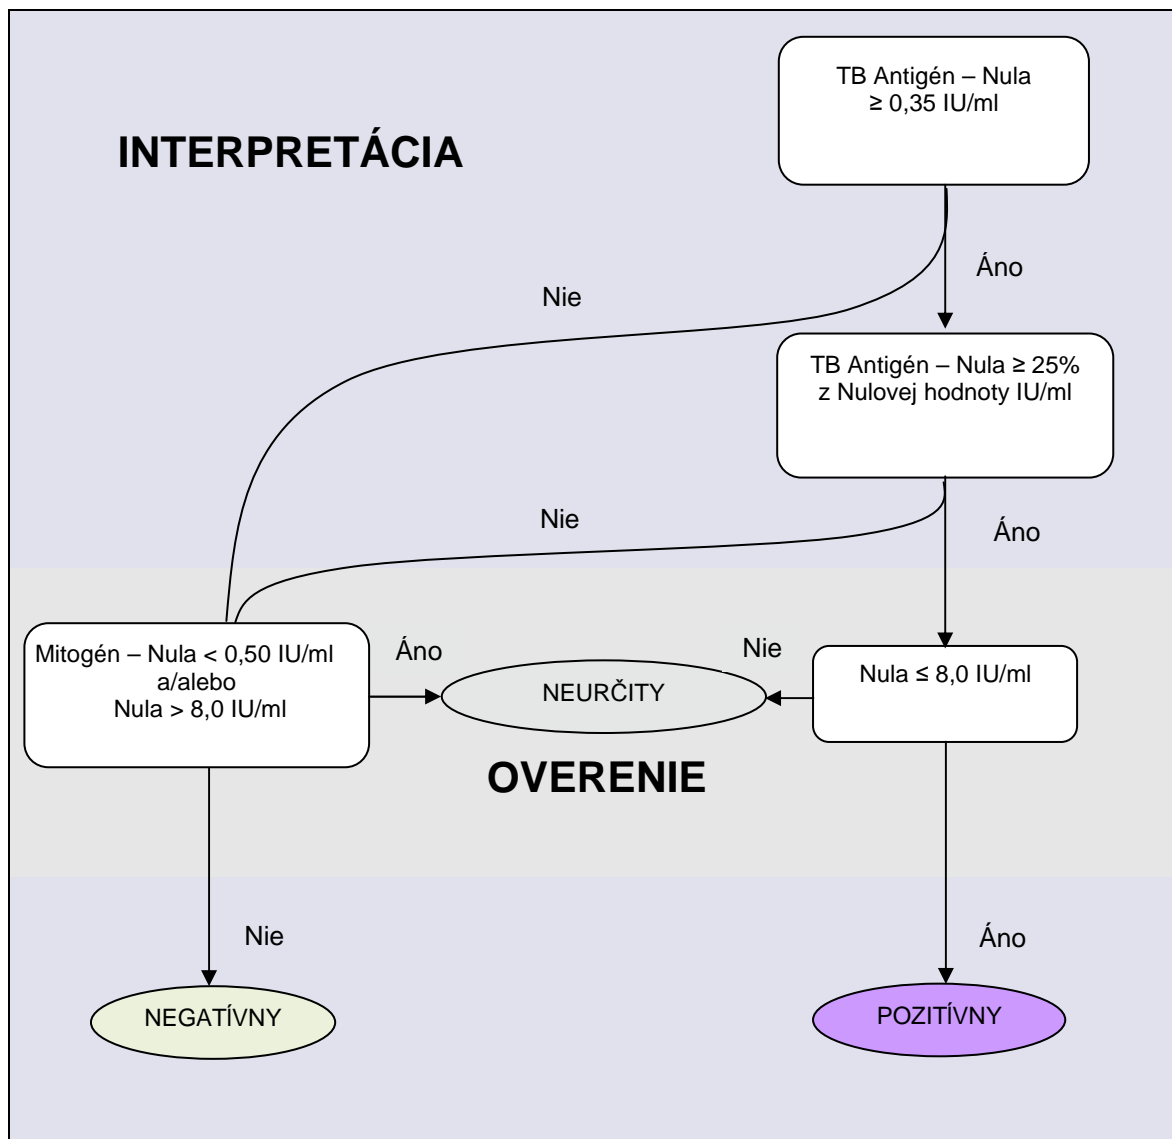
TB Antigén – Nula ≥ 0,35 IU/ml

INTERPRETÁCIA

Áno

Nie

TB Antigén – Nula ≥ 25% z Nulovej hodnoty IU/ml

Nie

Áno

Mitogén – Nula < 0,50 IU/ml a/alebo Nula > 8,0 IU/ml

Áno

NEURČITY

Nie

Nula ≤ 8,0 IU/ml

OVERENIE

Nie

Áno

NEGATÍVNY

POZITÍVNY